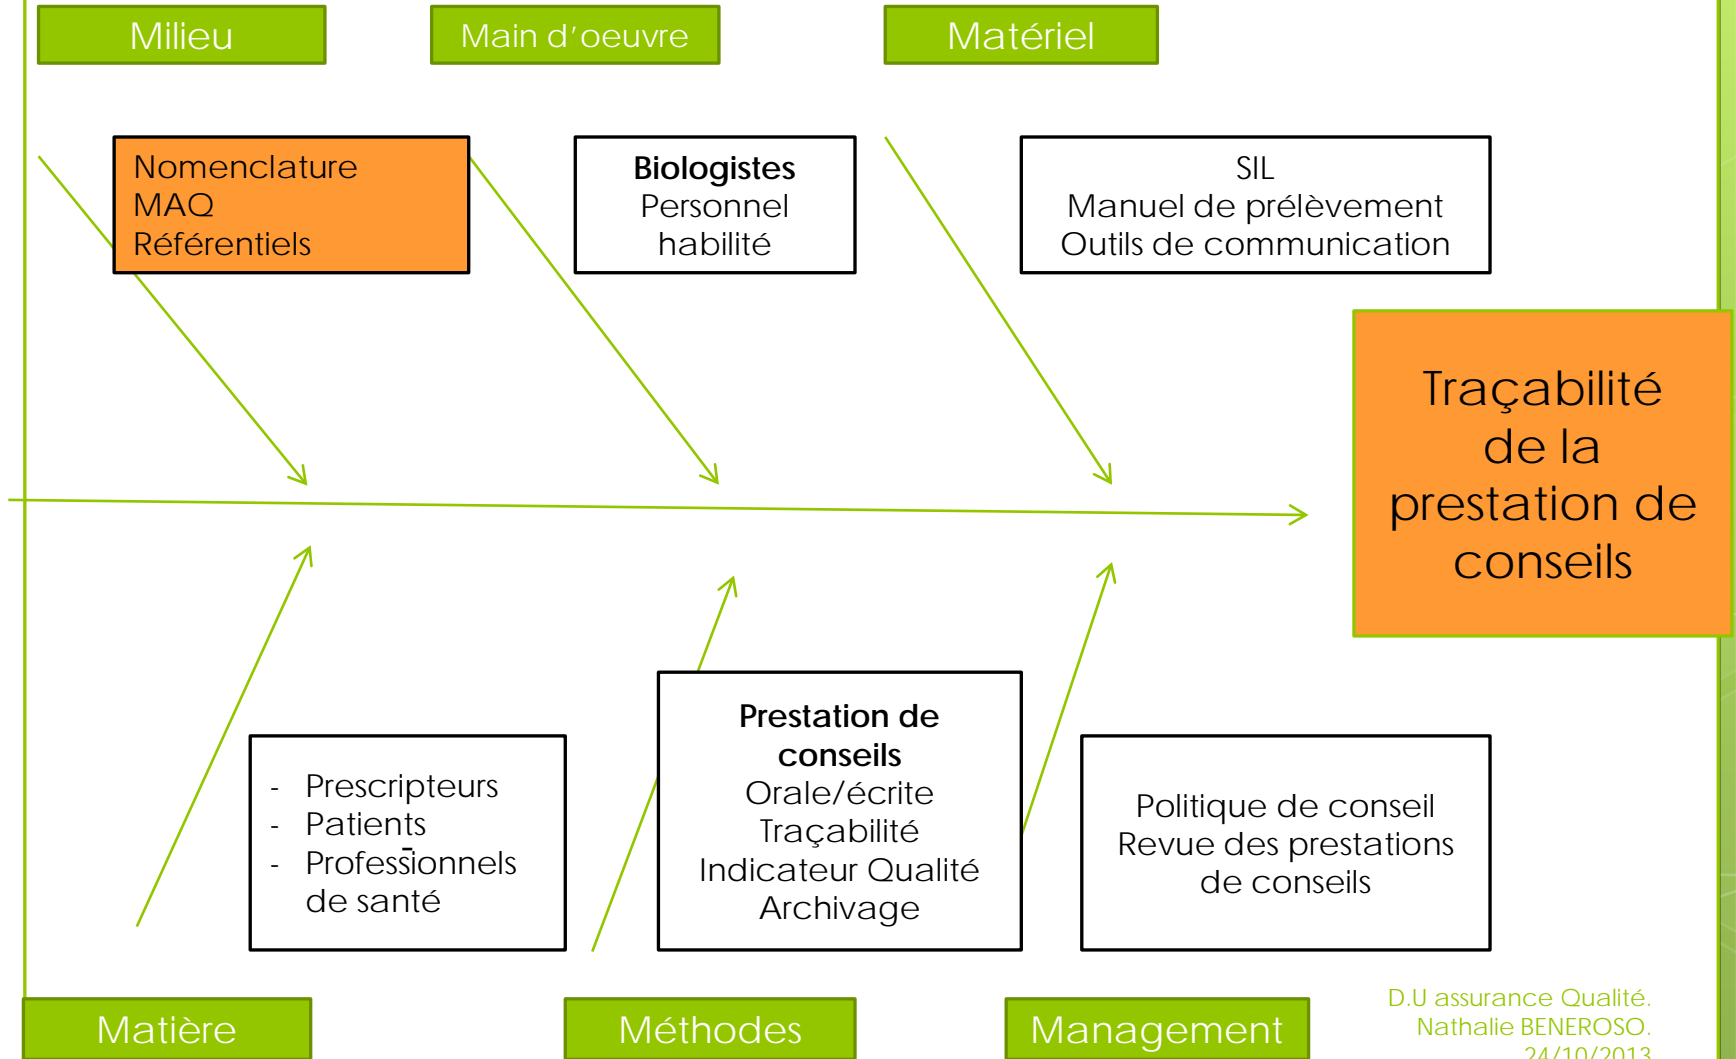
Milieu

Main d'oeuvre

Matériel

Nomenclature
MAQ
Référentiels

**Biologistes**
Personnel
habilité

SIL
Manuel de prélèvement
Outils de communication

Traçabilité de la prestation de conseils

- Prescripteurs
- Patients
- Professionnels de santé

**Prestation de conseils**
Orale/écrite
Traçabilité
Indicateur Qualité
Archivage

Politique de conseil
Revue des prestations de conseils

Matière

Méthodes

Management

D.U assurance Qualité.
Nathalie BENEROSO.
24/10/2013